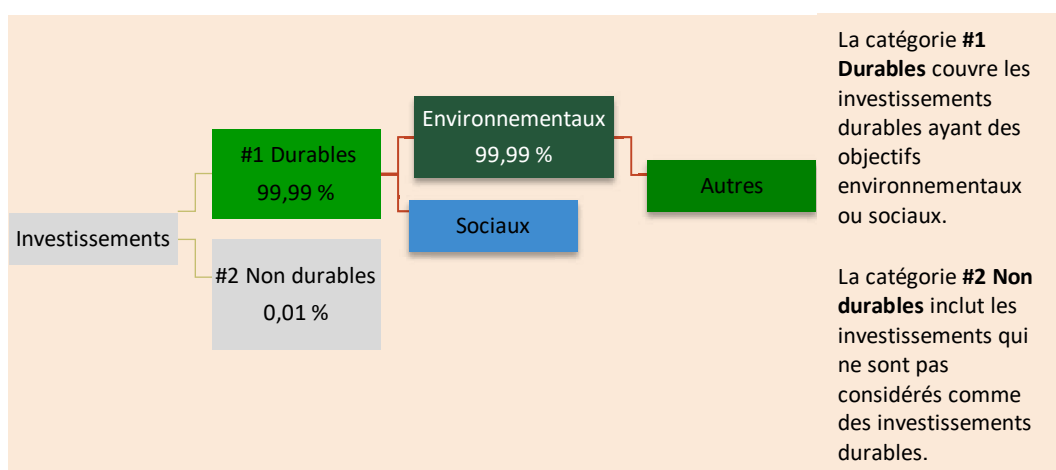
Investissements

#1 Durables
99,99 %

#2 Non durables
0,01 %

Environnementaux
99,99 %

Sociaux

Autres

La catégorie **#1 Durables** couvre les investissements durables ayant des objectifs environnementaux ou sociaux.

La catégorie **#2 Non durables** inclut les investissements qui ne sont pas considérés comme des investissements durables.